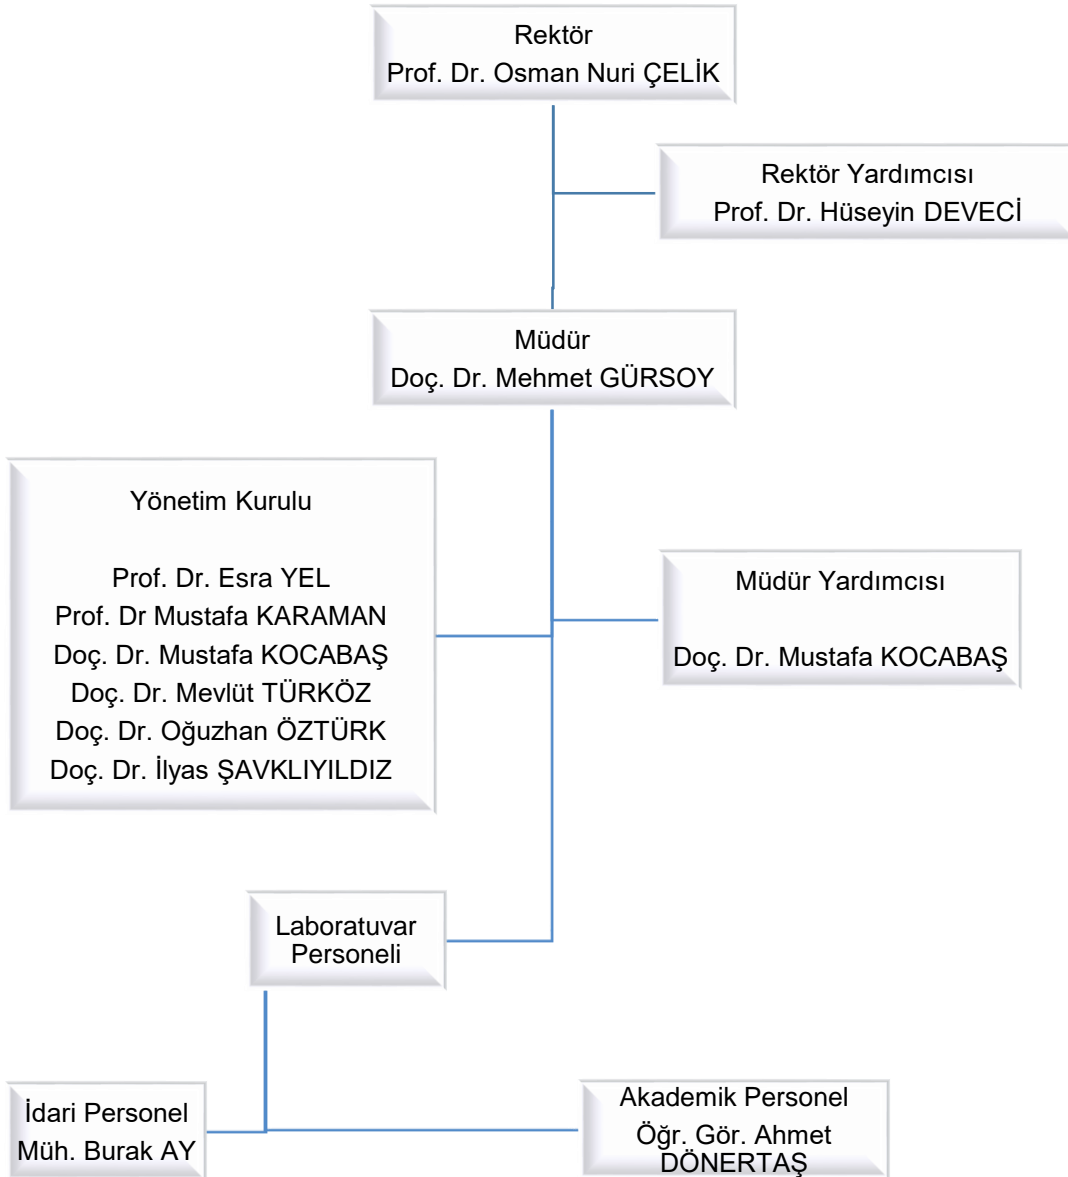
Rektör
Prof. Dr. Osman Nuri ÇELİK

Rektör Yardımcısı
Prof. Dr. Hüseyin DEVECİ

Müdür
Doç. Dr. Mehmet GÜRSOY

Yönetim Kurulu

Prof. Dr. Esra YEL
Prof. Dr Mustafa KARAMAN
Doç. Dr. Mustafa KOCABAŞ
Doç. Dr. Mevlüt TÜRKÖZ
Doç. Dr. Oğuzhan ÖZTÜRK
Doç. Dr. İlyas ŞAVKLIYILDIZ

Müdür Yardımcısı

Doç. Dr. Mustafa KOCABAŞ

Laboratuvar Personeli

İdari Personel
Müh. Burak AY

Akademik Personel
Öğr. Gör. Ahmet DÖNERTAŞ